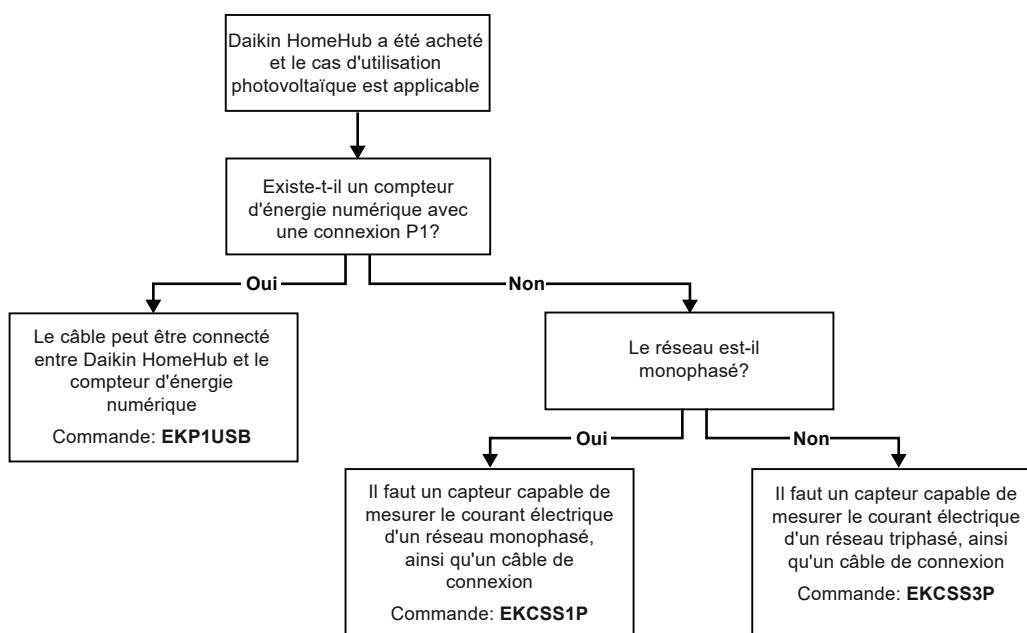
Daikin HomeHub a été acheté et le cas d'utilisation photovoltaïque est applicable

Existe-t-il un compteur d'énergie numérique avec une connexion P1?

Oui

Non

Le câble peut être connecté entre Daikin HomeHub et le compteur d'énergie numérique

Commande: **EKP1USB**

Le réseau est-il monophasé?

Oui

Non

Il faut un capteur capable de mesurer le courant électrique d'un réseau monophasé, ainsi qu'un câble de connexion

Commande: **EKCSS1P**

Il faut un capteur capable de mesurer le courant électrique d'un réseau triphasé, ainsi qu'un câble de connexion

Commande: **EKCSS3P**